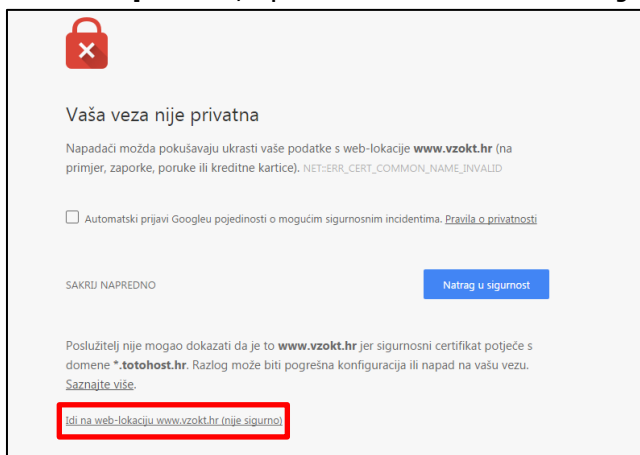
Vaša veza nije privatna

Napadači možda pokušavaju ukrasti vaše podatke s web-lokacije **www.vzokt.hr** (na primjer, zaporke, poruke ili kreditne kartice). NET::ERR_CERT_COMMON_NAME_INVALID

Automatski prijavi Googleu pojedinosti o mogućim sigurnosnim incidentima. Pravila o privatnosti

SAKRIJ NAPREDNO

Natrag u sigurnost

Poslužitelj nije mogao dokazati da je to **www.vzokt.hr** jer sigurnosni certifikat potječe s domene ***.totohost.hr**. Razlog može biti pogrešna konfiguracija ili napad na vašu vezu. Saznajte više.

Idi na web-lokaciju www.vzokt.hr (nije sigurno)